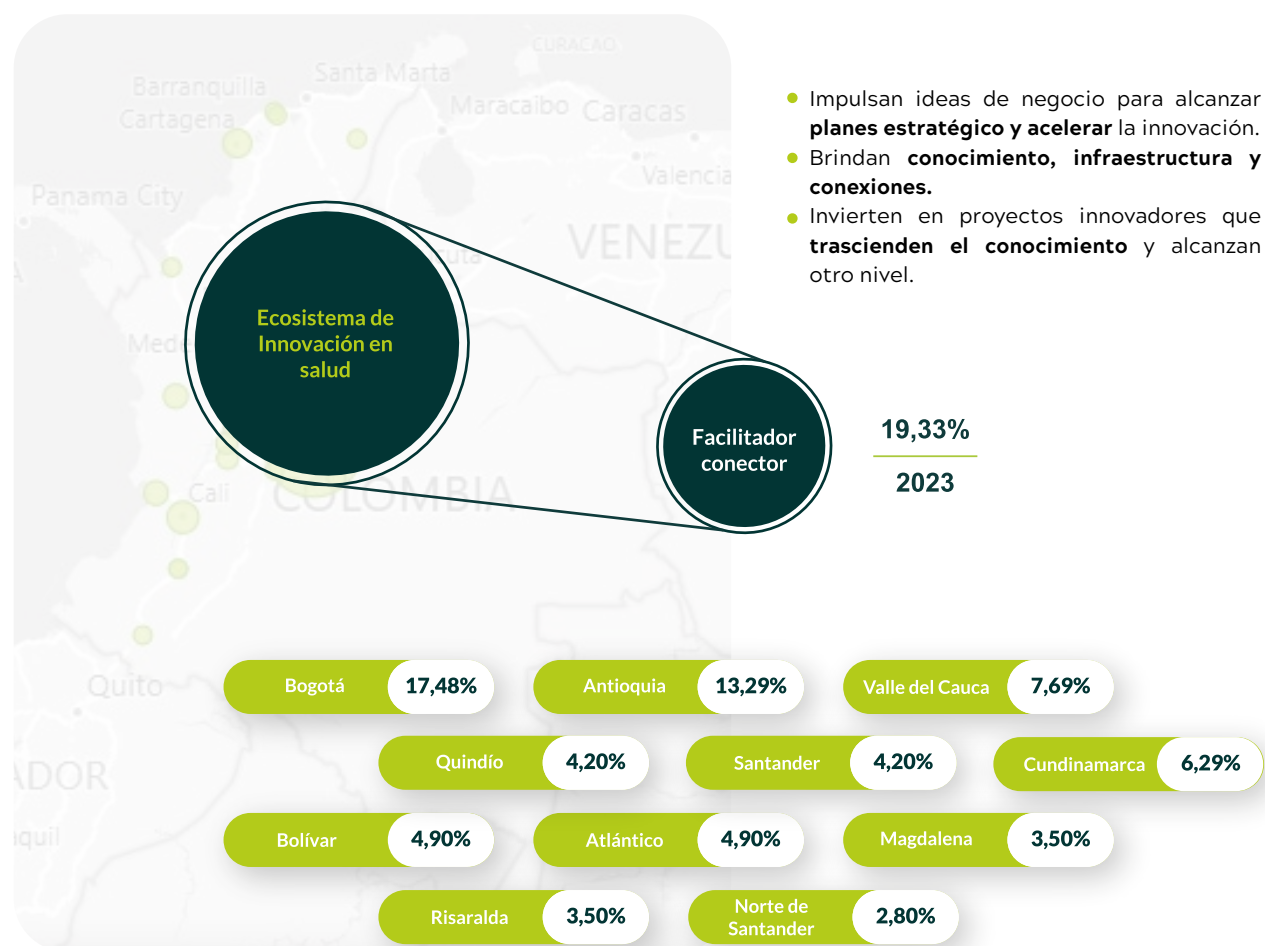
CURACAO
Barranquilla
Santa Marta
Cartagena
Maracaibo
Caracas
Valencia
Panama City
VENEZU
Medel
Cali
COLOMBIA
Quito
ADOR
quil

Ecosistema de Innovación en salud

Facilitador conector

19,33%
2023

• Impulsan ideas de negocio para alcanzar **planes estratégico y acelerar** la innovación.
• Brindan **conocimiento, infraestructura y conexiones.**
• Invierten en proyectos innovadores que **trascienden el conocimiento** y alcanzan otro nivel.

Bogotá 17,48%
Antioquia 13,29%
Valle del Cauca 7,69%
Quindío 4,20%
Santander 4,20%
Cundinamarca 6,29%
Bolívar 4,90%
Atlántico 4,90%
Magdalena 3,50%
Risaralda 3,50%
Norte de Santander 2,80%